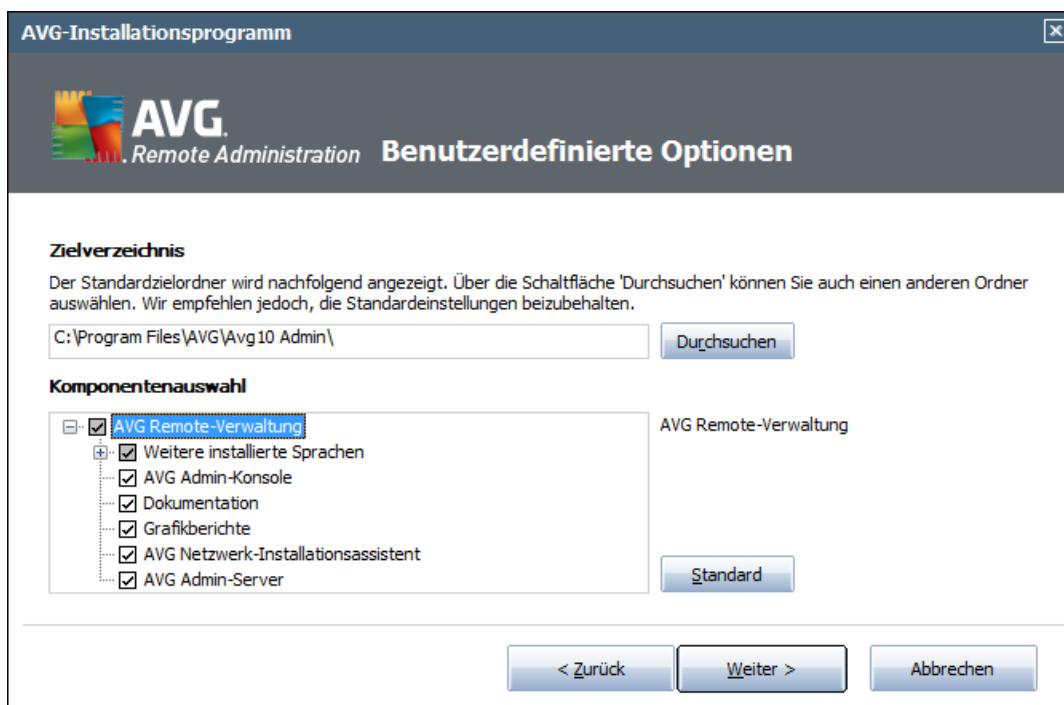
AVG-Installationsprogramm

AVG. Remote Administration Benutzerdefinierte Optionen

Zielverzeichnis

Der Standardzielordner wird nachfolgend angezeigt. Über die Schaltfläche 'Durchsuchen' können Sie auch einen anderen Ordner auswählen. Wir empfehlen jedoch, die Standardeinstellungen beizubehalten.

C:\Program Files\AVG\Avg10 Admin\

Durchsuchen

Komponentenauswahl

AVG Remote-Verwaltung
Weitere installierte Sprachen
AVG Admin-Konsole
Dokumentation
Grafikberichte
AVG Netzwerk-Installationsassistent
AVG Admin-Server

AVG Remote-Verwaltung

Standard

< Zurück

Weiter >

Abbrechen